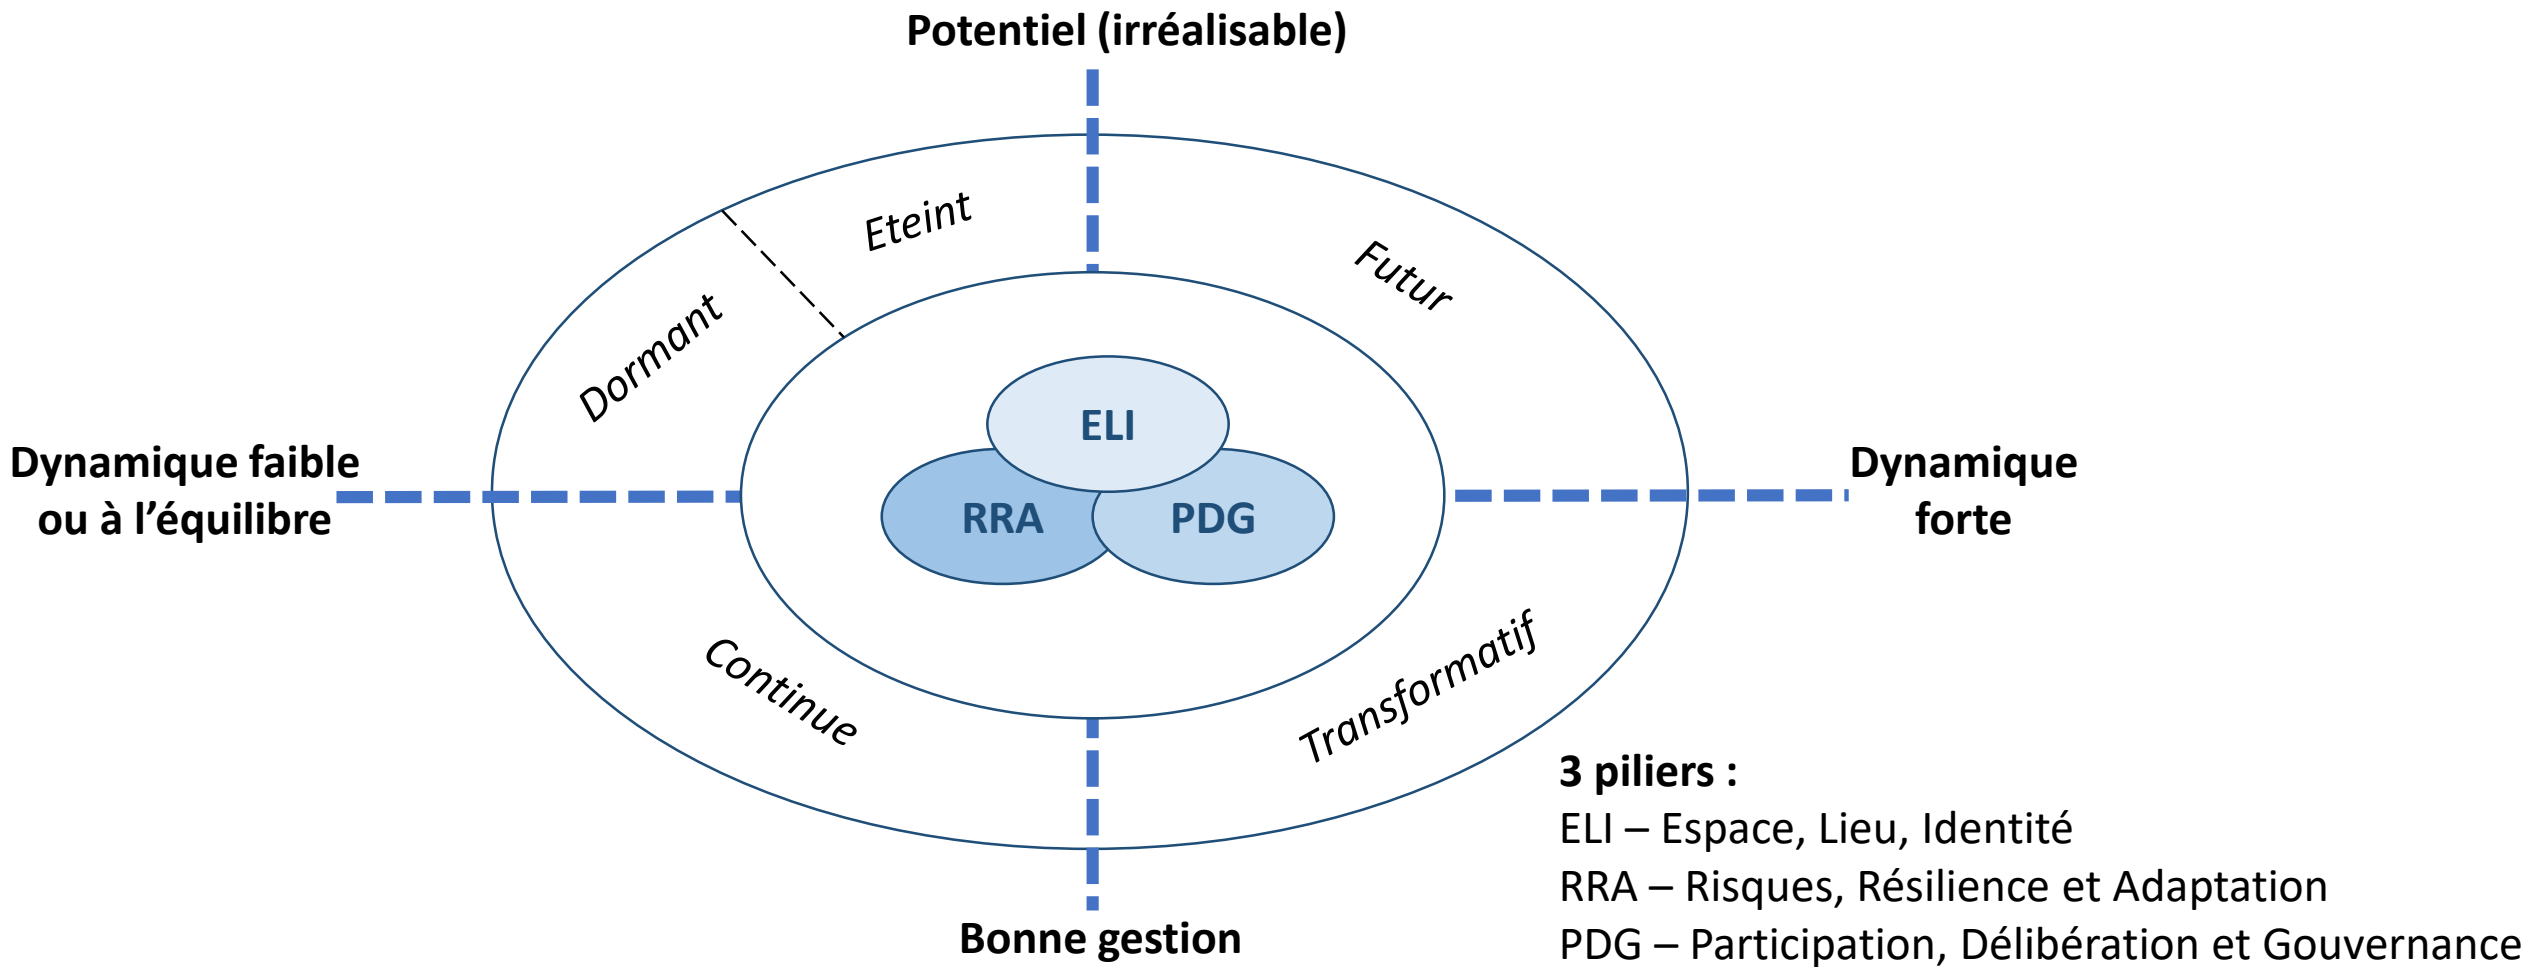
Potentiel (irréalisable)

Eteint

Futur

Dormant

ELI

Dynamique faible ou à l'équilibre

RRA

PDG

Dynamique forte

Continue

Transformatif

3 piliers :
ELI – Espace, Lieu, Identité
RRA – Risques, Résilience et Adaptation
PDG – Participation, Délibération et Gouvernance

Bonne gestion